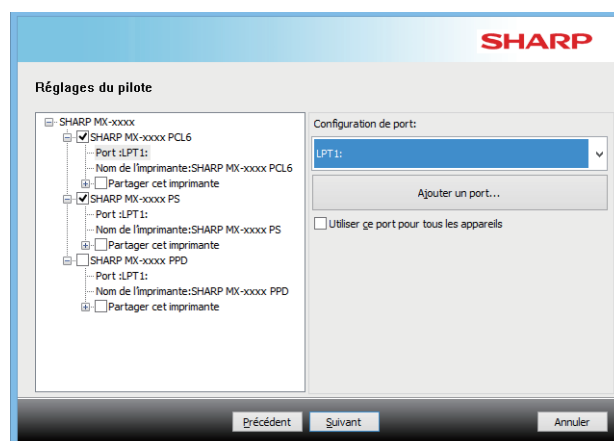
SHARP

Réglages du pilote

SHARP MX-xxxx
SHARP MX-xxxx PCL6
Port :LPT1:
Nom de l'imprimante:SHARP MX-xxxx PCL6
Partager cet imprimante
SHARP MX-xxxx PS
Port :LPT1:
Nom de l'imprimante:SHARP MX-xxxx PS
Partager cet imprimante
SHARP MX-xxxx PPD
Port :LPT1:
Nom de l'imprimante:SHARP MX-xxxx PPD
Partager cet imprimante

Configuration de port:
LPT1:
Ajouter un port...
Utiliser ce port pour tous les appareils

Précédent
Suivant
Annuler